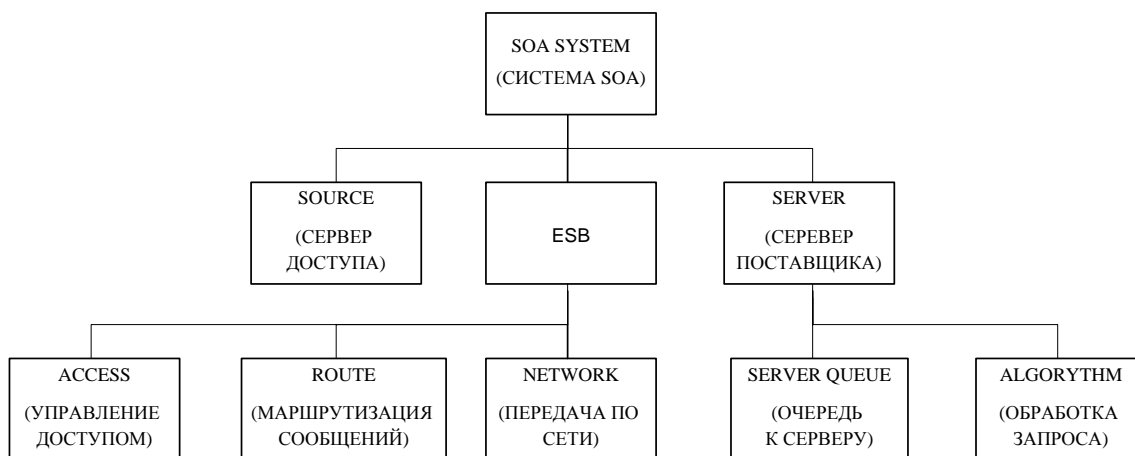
SOA SYSTEM
(СИСТЕМА SOA)

SOURCE
(СЕРВЕР ДОСТУПА)

ESB

SERVER
(СЕРЕВЕР ПОСТАВЩИКА)

ACCESS
(УПРАВЛЕНИЕ ДОСТУПОМ)

ROUTE
(МАРШРУТИЗАЦИЯ СООБЩЕНИЙ)

NETWORK
(ПЕРЕДАЧА ПО СЕТИ)

SERVER QUEUE
(ОЧЕРЕДЬ К СЕРВЕРУ)

ALGORYTHM
(ОБРАБОТКА ЗАПРОСА)